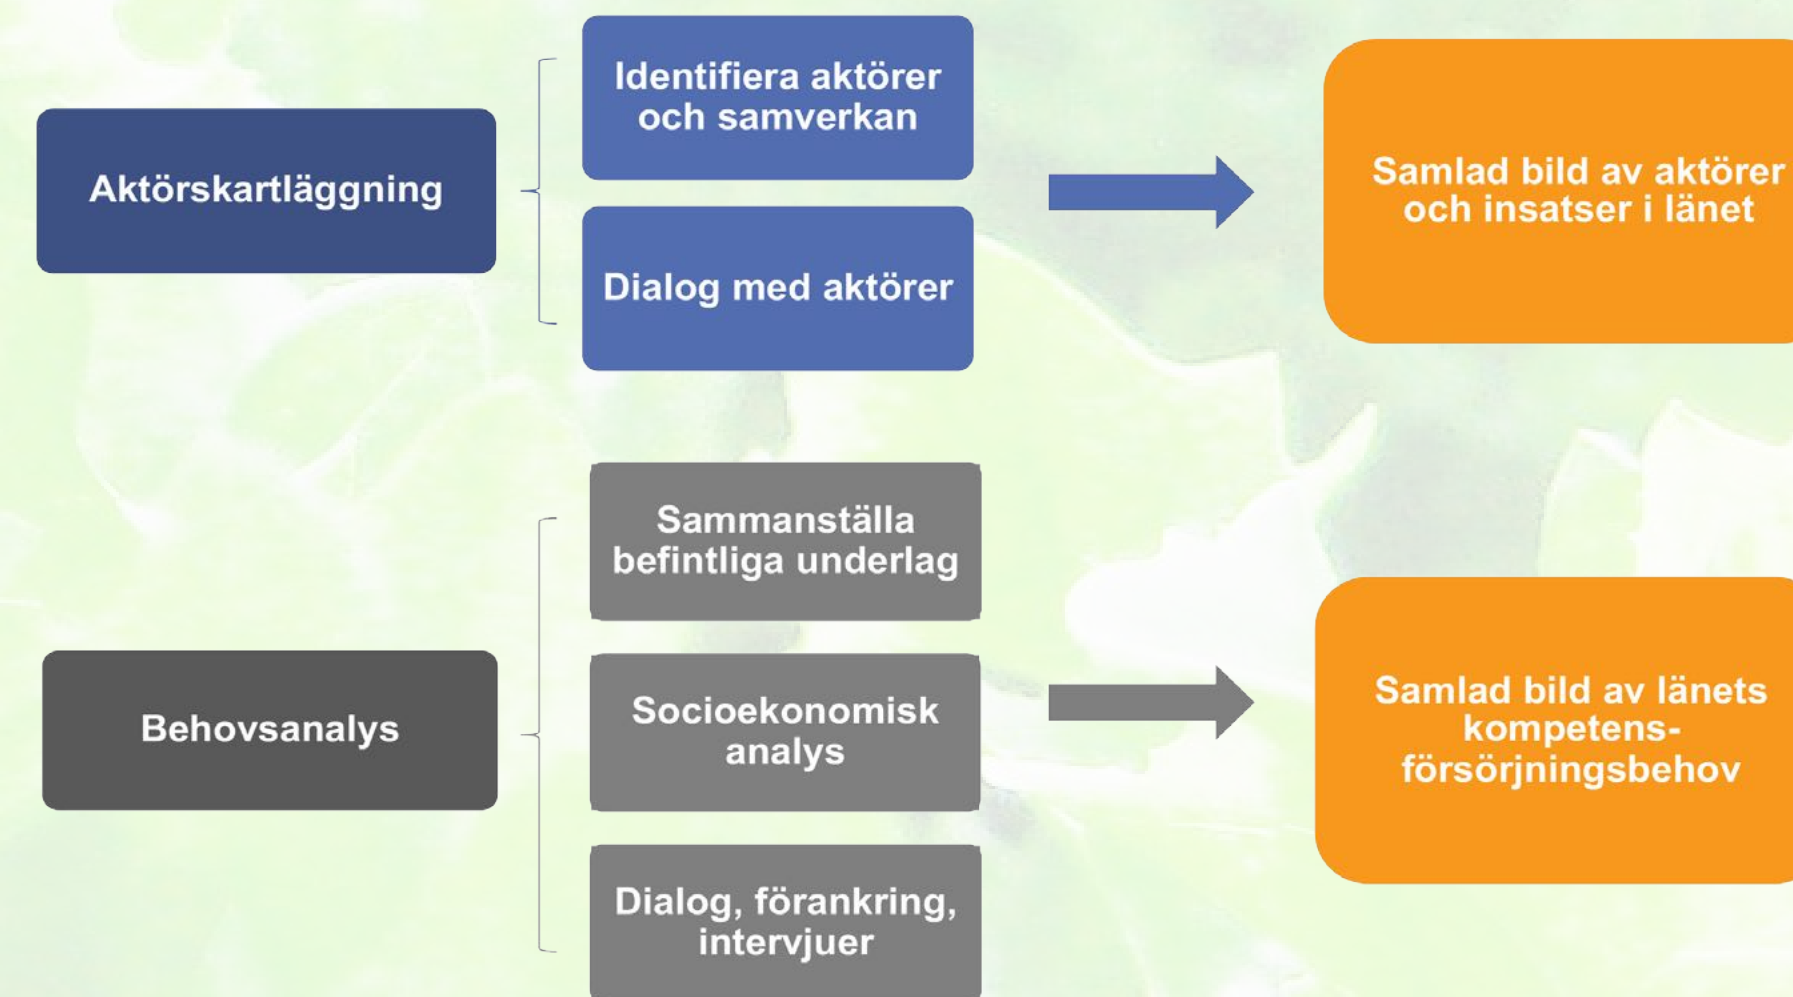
Aktörskartläggning

Identifiera aktörer och samverkan

Dialog med aktörer

Samlad bild av aktörer och insatser i länet

Behovsanalys

Sammanställa befintliga underlag

Socioekonomisk analys

Dialog, förankring, intervjuer

Samlad bild av länets kompetens-försörjningsbehov